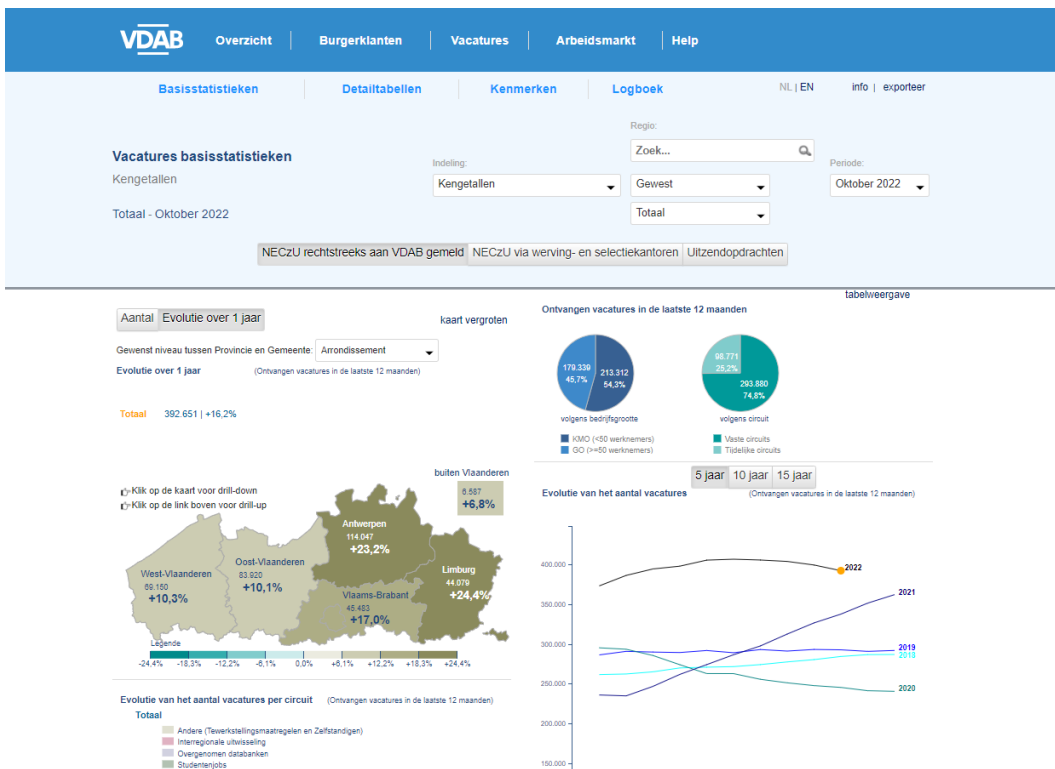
VDAB Overzicht | Burgerklanten | Vacatures | Arbeidsmarkt | Help

Basisstatistieken | Detailtabellen | Kenmerken | Logboek

NL | EN

info | exporteer

Vacatures basisstatistieken

Kengetallen

Totaal - Oktober 2022

Indeling:

Kengetallen

Regio:

Zoek...

Gewest

Totaal

Periode:

Oktober 2022

NECzU rechtstreeks aan VDAB gemeld | NECzU via werving- en selectiekantoren | Uitzendopdrachten

tabelweergave

Aantal | Evolutie over 1 jaar

kaart vergroten

Gewenst niveau tussen Provincie en Gemeente: Arrondissement

Evolutie over 1 jaar (Ontvangen vacatures in de laatste 12 maanden)

Totaal 392.651 | +16,2%

Klik op de kaart voor drill-down

Klik op de link boven voor drill-up

buiten Vlaanderen
6.587
+6,8%

Antwerpen
114.047
+23,2%

West-Vlaanderen
69.150
+10,3%

Oost-Vlaanderen
83.920
+10,1%

Limburg
44.079
+24,4%

Vlaams-Brabant
45.483
+17,0%

Legende

-24,4% -18,3% -12,2% -6,1% 0,0% +6,1% +12,2% +18,3% +24,4%

Evolutie van het aantal vacatures per circuit (Ontvangen vacatures in de laatste 12 maanden)

Totaal

Andere (Tewerkstellingsmaatregelen en Zelfstandigen)

Interregionale uitwisseling

Overgenomen databanken

Studentenjobs

Ontvangen vacatures in de laatste 12 maanden

179.339
45,7%

213.312
54,3%

volgens bedrijfsgrootte

98.771
25,2%

293.880
74,8%

volgens circuit

KMO (<50 werknemers)

GO (>=50 werknemers)

Vaste circuits

Tijdelijke circuits

5 jaar | 10 jaar | 15 jaar

Evolutie van het aantal vacatures (Ontvangen vacatures in de laatste 12 maanden)

400.000

350.000

300.000

250.000

200.000

150.000

2022

2021

2019

2018

2020